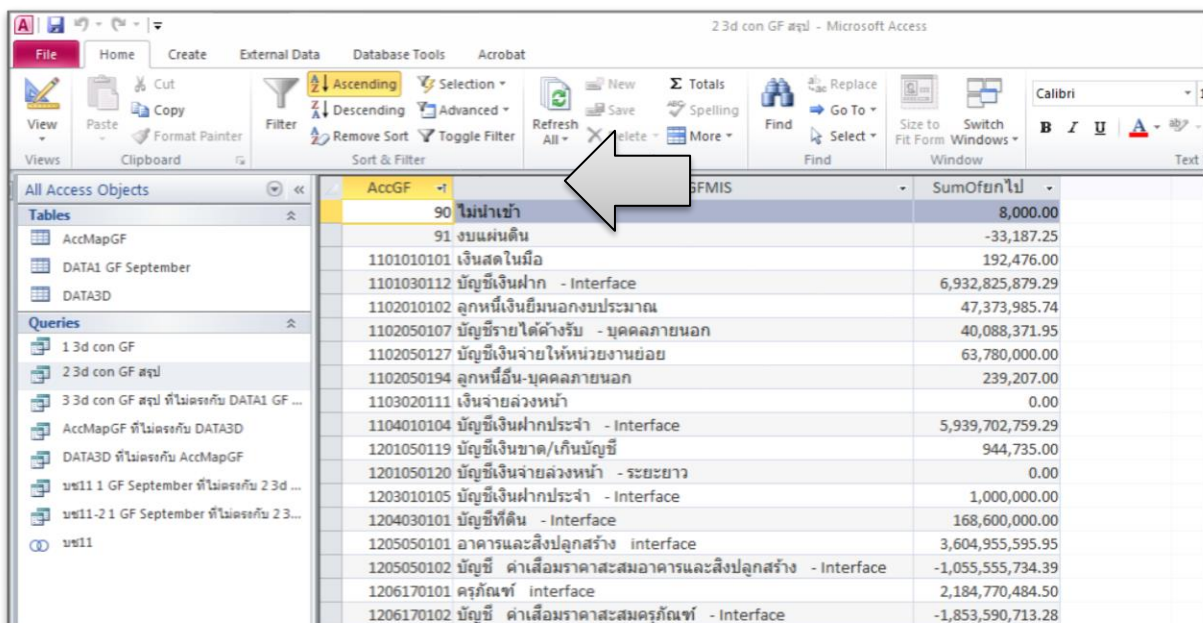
2 3d con GF สรุป - Microsoft Access

File | Home | Create | External Data | Database Tools | Acrobat

View
Views

Paste
Cut
Copy
Format Painter
Clipboard

Filter
Ascending
Descending
Remove Sort
Selection
Advanced
Toggle Filter
Sort & Filter

Refresh All
New
Save
Delete
Totals
Spelling
More
Records

Find
Replace
Go To
Select
Find

Size to Fit Form
Switch Windows
Window

Calibri
B I U A
Text

All Access Objects
Tables
AccMapGF
DATA1 GF September
DATA3D
Queries
1 3d con GF
2 3d con GF สรุป
3 3d con GF สรุป ที่ไม่ตรงกับ DATA1 GF ...
AccMapGF ที่ไม่ตรงกับ DATA3D
DATA3D ที่ไม่ตรงกับ AccMapGF
บช11 1 GF September ที่ไม่ตรงกับ 2 3d ...
บช11-2 1 GF September ที่ไม่ตรงกับ 2 3...
บช11

| AccGF | GFMIS | SumOfยกไป |
|---|---|---|
| 90 | ไม่นำเข้า | 8,000.00 |
| 91 | งบแผ่นดิน | -33,187.25 |
| 1101010101 | เงินสดในมือ | 192,476.00 |
| 1101030112 | บัญชีเงินฝาก - Interface | 6,932,825,879.29 |
| 1102010102 | ลูกหนี้เงินยืมนอกงบประมาณ | 47,373,985.74 |
| 1102050107 | บัญชีรายได้ค้างรับ - บุคคลภายนอก | 40,088,371.95 |
| 1102050127 | บัญชีเงินจ่ายให้หน่วยงานย่อย | 63,780,000.00 |
| 1102050194 | ลูกหนี้อื่น-บุคคลภายนอก | 239,207.00 |
| 1103020111 | เงินจ่ายล่วงหน้า | 0.00 |
| 1104010104 | บัญชีเงินฝากประจำ - Interface | 5,939,702,759.29 |
| 1201050119 | บัญชีเงินขาด/เกินบัญชี | 944,735.00 |
| 1201050120 | บัญชีเงินจ่ายล่วงหน้า - ระยะยาว | 0.00 |
| 1203010105 | บัญชีเงินฝากประจำ - Interface | 1,000,000.00 |
| 1204030101 | บัญชีที่ดิน - Interface | 168,600,000.00 |
| 1205050101 | อาคารและสิ่งปลูกสร้าง interface | 3,604,955,595.95 |
| 1205050102 | บัญชี ค่าเสื่อมราคาสะสมอาคารและสิ่งปลูกสร้าง - Interface | -1,055,555,734.39 |
| 1206170101 | ครุภัณฑ์ interface | 2,184,770,484.50 |
| 1206170102 | บัญชี ค่าเสื่อมราคาสะสมครุภัณฑ์ - Interface | -1,853,590,713.28 |